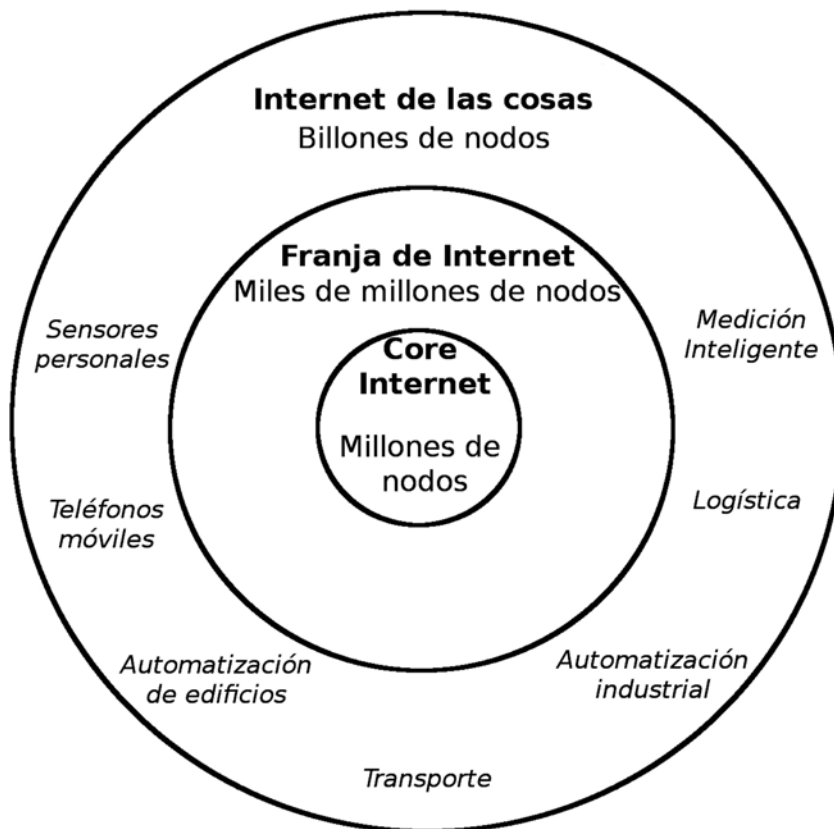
**Internet de las cosas**
Billones de nodos

**Franja de Internet**
Miles de millones de nodos

**Core Internet**

Millones de nodos

*Sensores personales*

*Medición Inteligente*

*Teléfonos móviles*

*Logística*

*Automatización de edificios*

*Automatización industrial*

*Transporte*